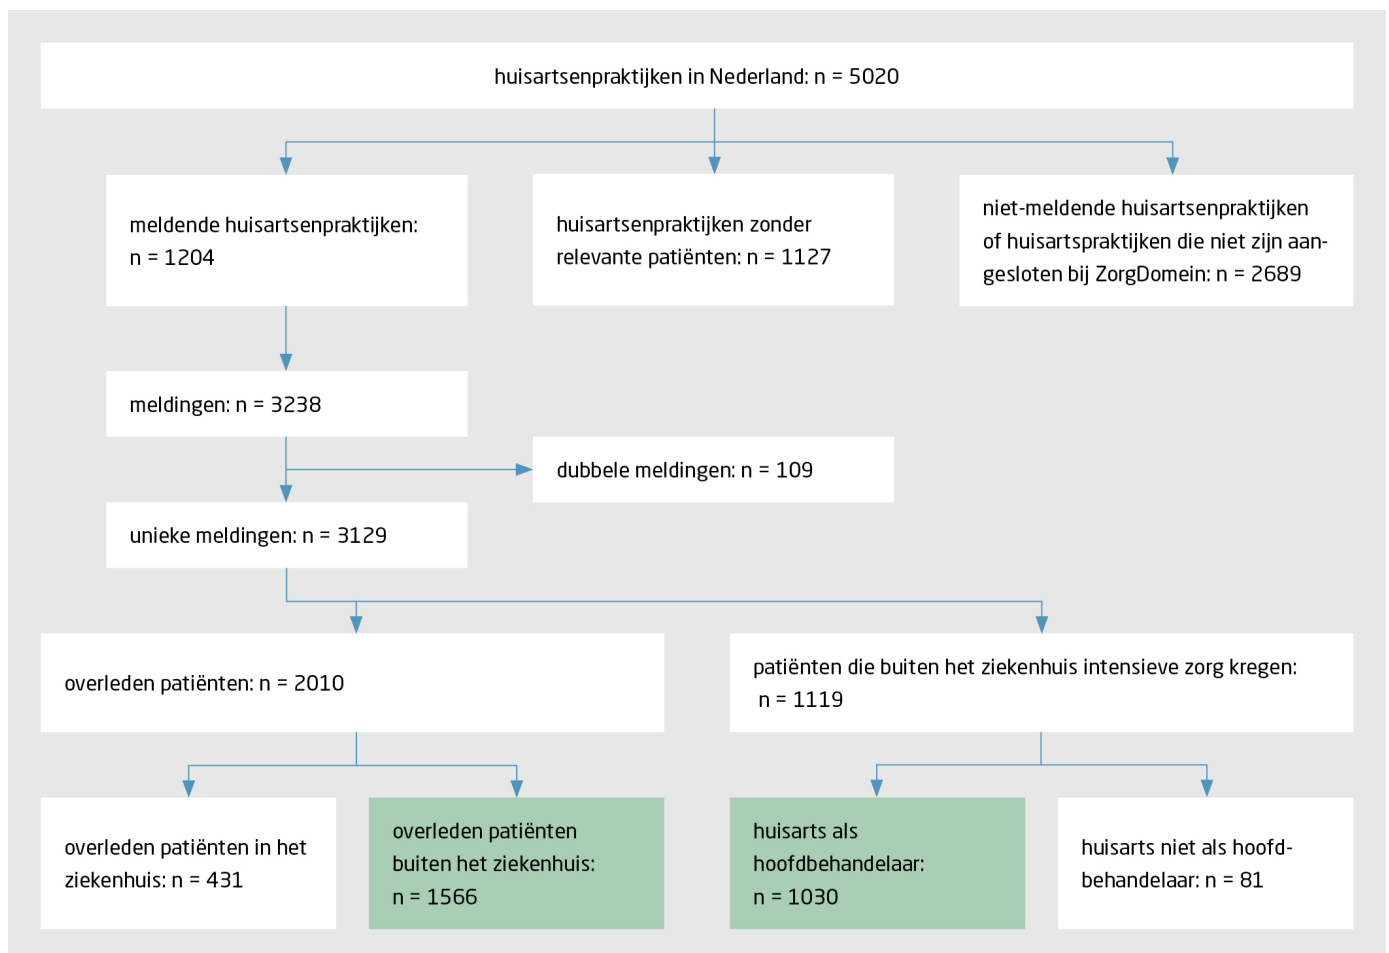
huisartsenpraktijken in Nederland: n = 5020

meldende huisartsenpraktijken: n = 1204

huisartsenpraktijken zonder relevante patiënten: n = 1127

niet-meldende huisartsenpraktijken of huisartspraktijken die niet zijn aangesloten bij ZorgDomein: n = 2689

meldingen: n = 3238

dubbele meldingen: n = 109

unieke meldingen: n = 3129

overleden patiënten: n = 2010

patiënten die buiten het ziekenhuis intensieve zorg kregen: n = 1119

overleden patiënten in het ziekenhuis: n = 431

overleden patiënten buiten het ziekenhuis: n = 1566

huisarts als hoofdbehandelaar: n = 1030

huisarts niet als hoofdbehandelaar: n = 81